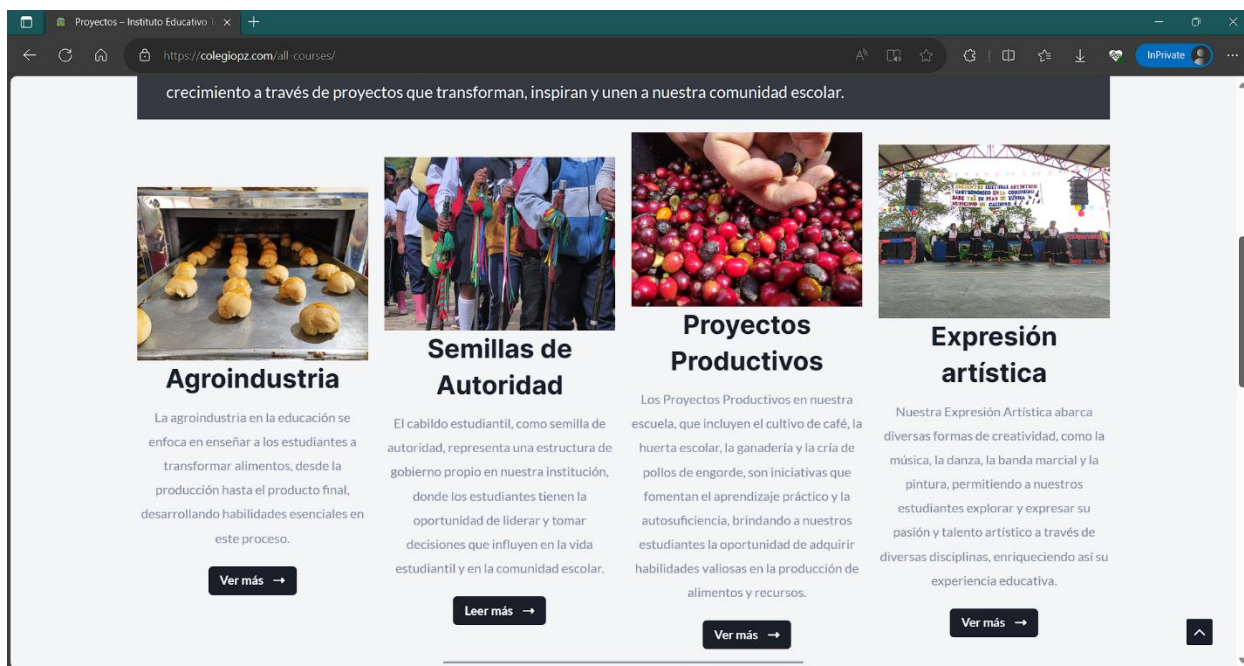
Proyectos – Instituto Educativo | ×

https://colegiopz.com/all-courses/

InPrivate

crecimiento a través de proyectos que transforman, inspiran y unen a nuestra comunidad escolar.

Agroindustria

La agroindustria en la educación se enfoca en enseñar a los estudiantes a transformar alimentos, desde la producción hasta el producto final, desarrollando habilidades esenciales en este proceso.

Ver más →

Semillas de Autoridad

El cabildo estudiantil, como semilla de autoridad, representa una estructura de gobierno propio en nuestra institución, donde los estudiantes tienen la oportunidad de liderar y tomar decisiones que influyen en la vida estudiantil y en la comunidad escolar.

Leer más →

Proyectos Productivos

Los Proyectos Productivos en nuestra escuela, que incluyen el cultivo de café, la huerta escolar, la ganadería y la cría de pollos de engorde, son iniciativas que fomentan el aprendizaje práctico y la autosuficiencia, brindando a nuestros estudiantes la oportunidad de adquirir habilidades valiosas en la producción de alimentos y recursos.

Ver más →

Expresión artística

Nuestra Expresión Artística abarca diversas formas de creatividad, como la música, la danza, la banda marcial y la pintura, permitiendo a nuestros estudiantes explorar y expresar su pasión y talento artístico a través de diversas disciplinas, enriqueciendo así su experiencia educativa.

Ver más →